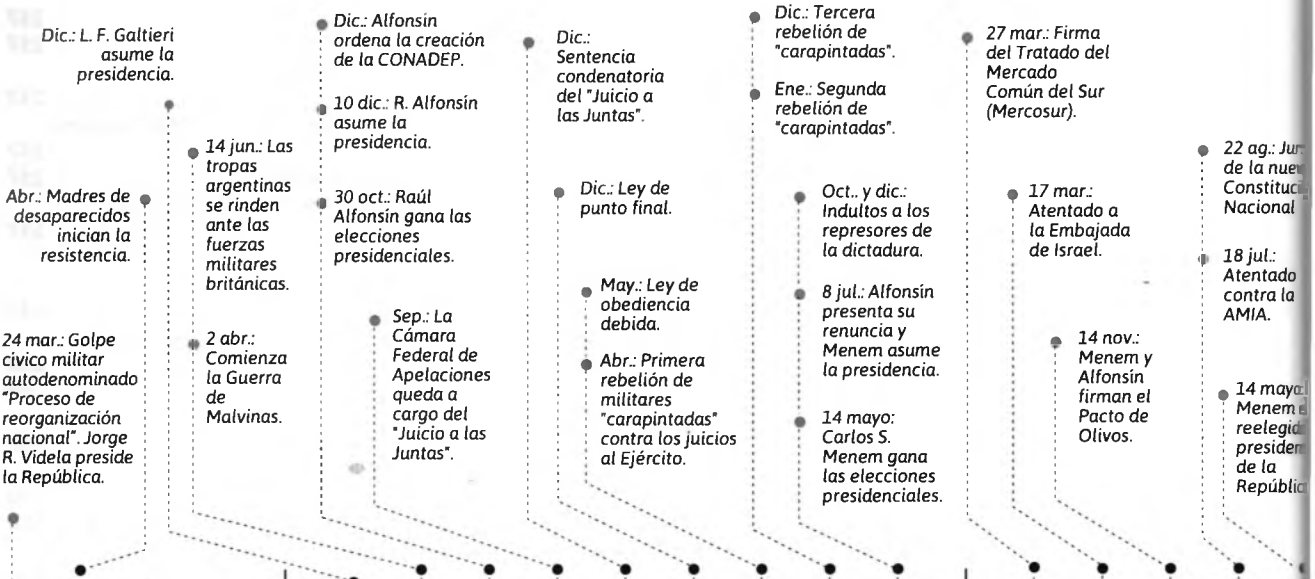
Dic.: L. F. Galtieri asume la presidencia.

Abr.: Madres de desaparecidos inician la resistencia.

24 mar.: Golpe cívico militar autodenominado "Proceso de reorganización nacional". Jorge R. Videla preside la República.

14 jun.: Las tropas argentinas se rinden ante las fuerzas militares británicas.

2 abr.: Comienza la Guerra de Malvinas.

Dic.: Alfonsín ordena la creación de la CONADEP.

10 dic.: R. Alfonsín asume la presidencia.

30 oct.: Raúl Alfonsín gana las elecciones presidenciales.

Sep.: La Cámara Federal de Apelaciones queda a cargo del "Juicio a las Juntas".

Dic.: Sentencia condenatoria del "Juicio a las Juntas".

Dic.: Ley de punto final.

May.: Ley de obediencia debida.

Abr.: Primera rebelión de militares "carapintadas" contra los juicios al Ejército.

Dic.: Tercera rebelión de "carapintadas".

Ene.: Segunda rebelión de "carapintadas".

Oct.. y dic.: Indultos a los represores de la dictadura.

8 jul.: Alfonsín presenta su renuncia y Menem asume la presidencia.

14 mayo: Carlos S. Menem gana las elecciones presidenciales.

27 mar.: Firma del Tratado del Mercado Común del Sur (Mercosur).

17 mar.: Atentado a la Embajada de Israel.

14 nov.: Menem y Alfonsín firman el Pacto de Olivos.

22 ag.: Jur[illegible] de la nue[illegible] Constituci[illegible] Nacional

18 jul.: Atentado contra la AMIA.

14 mayo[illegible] Menem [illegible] reelegid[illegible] presiden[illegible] de la Républic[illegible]